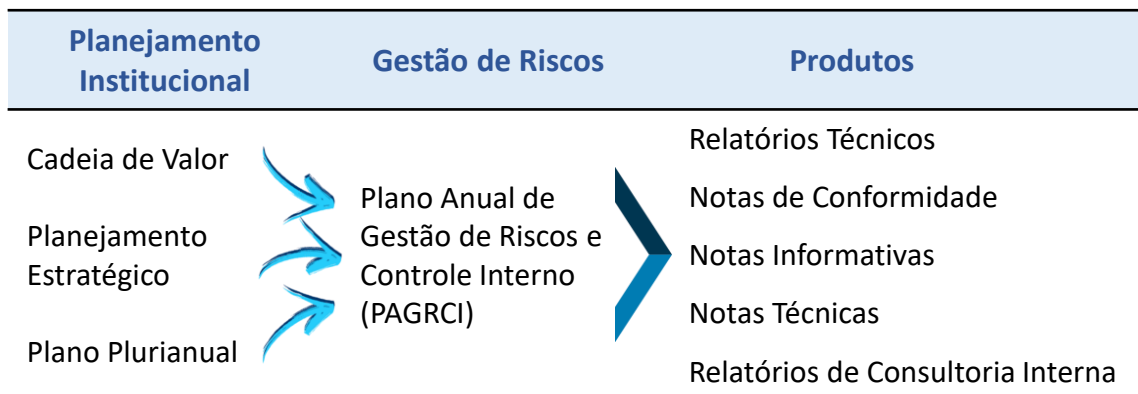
| Planejamento Institucional | Gestão de Riscos | Produtos |
|---|---|---|
| Cadeia de Valor<br><br>Planejamento Estratégico<br><br>Plano Plurianual | Plano Anual de Gestão de Riscos e Controle Interno (PAGRCI) | Relatórios Técnicos<br><br>Notas de Conformidade<br><br>Notas Informativas<br><br>Notas Técnicas<br><br>Relatórios de Consultoria Interna |